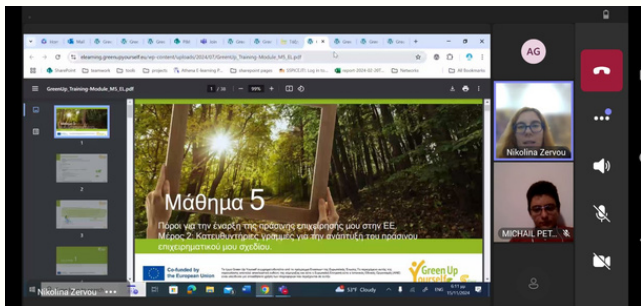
AG

elearning.greenupyourself.eu/wp-content/uploads/2024/07/GreenUp_Training-Module_M5_EL.pdf

GreenUp_Training-Module_M5_EL.pdf

1 / 38

99%

1

2

3

Μάθημα 5

Πόροι για την έναρξη της πράσινης επιχείρησής μου στην ΕΕ. Μέρος 2: Κατευθυντήριες γραμμές για την ανάπτυξη του πράσινου επιχειρηματικού μου σχεδίου.

Co-funded by the European Union

Green Up yourself

Nikolina Zervou

MICHAIL PET...

Nikolina Zervou

53°F Cloudy

ENG